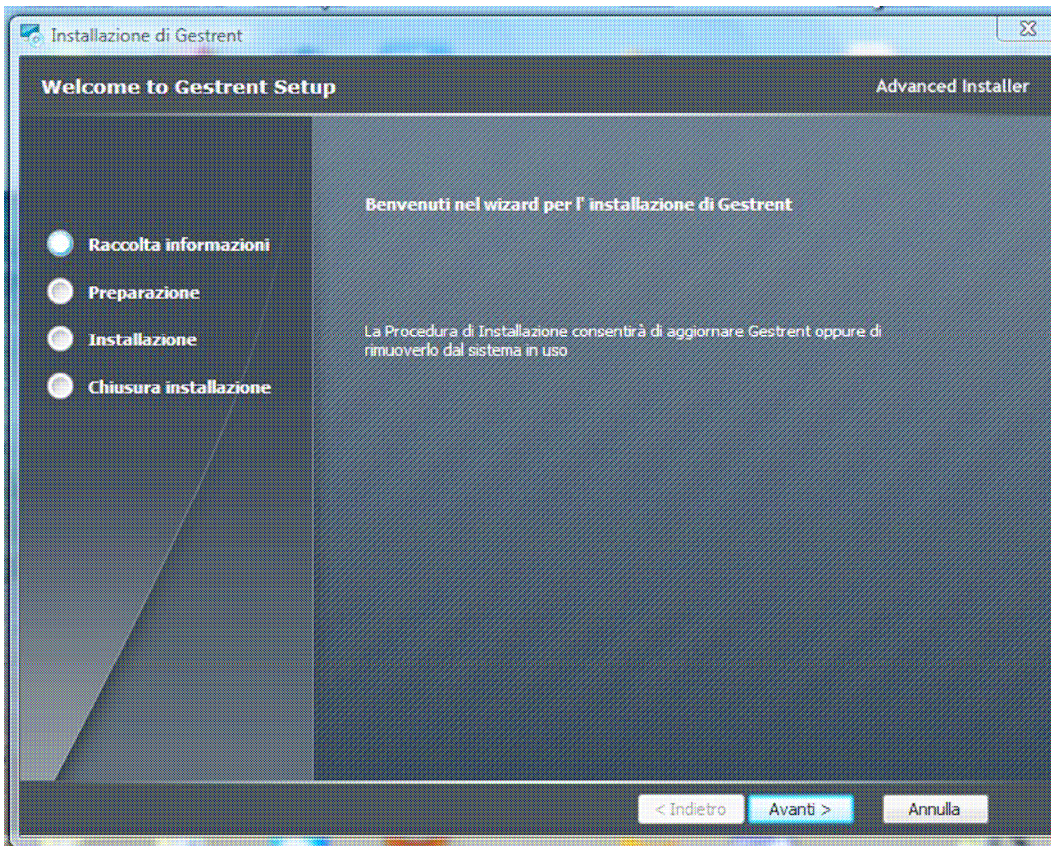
Installazione di Gestrent

Welcome to Gestrent Setup

Advanced Installer

Raccolta informazioni

Preparazione

Installazione

Chiusura installazione

Benvenuti nel wizard per l' installazione di Gestrent

La Procedura di Installazione consentirà di aggiornare Gestrent oppure di rimuoverlo dal sistema in uso

< Indietro

Avanti >

Annulla